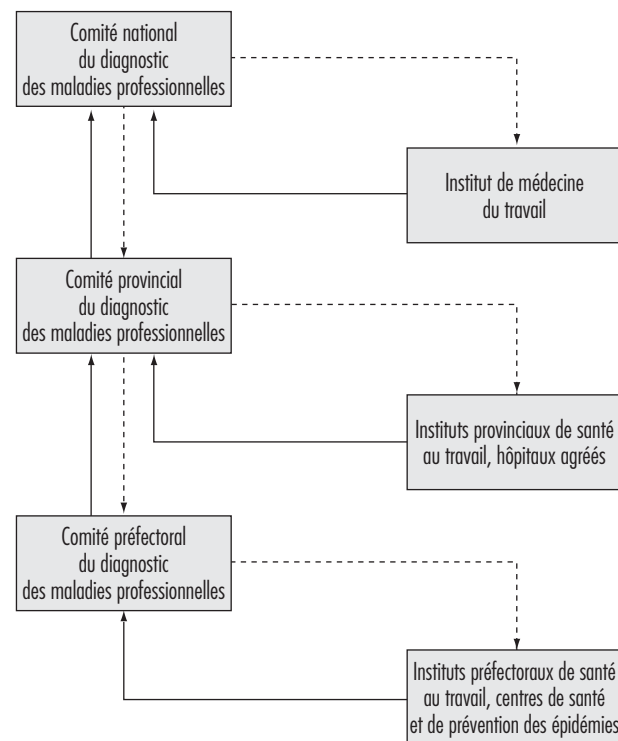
Comité national du diagnostic des maladies professionnelles

Institut de médecine du travail

Comité provincial du diagnostic des maladies professionnelles

Instituts provinciaux de santé au travail, hôpitaux agréés

Comité préfectoral du diagnostic des maladies professionnelles

Instituts préfectoraux de santé au travail, centres de santé et de prévention des épidémies